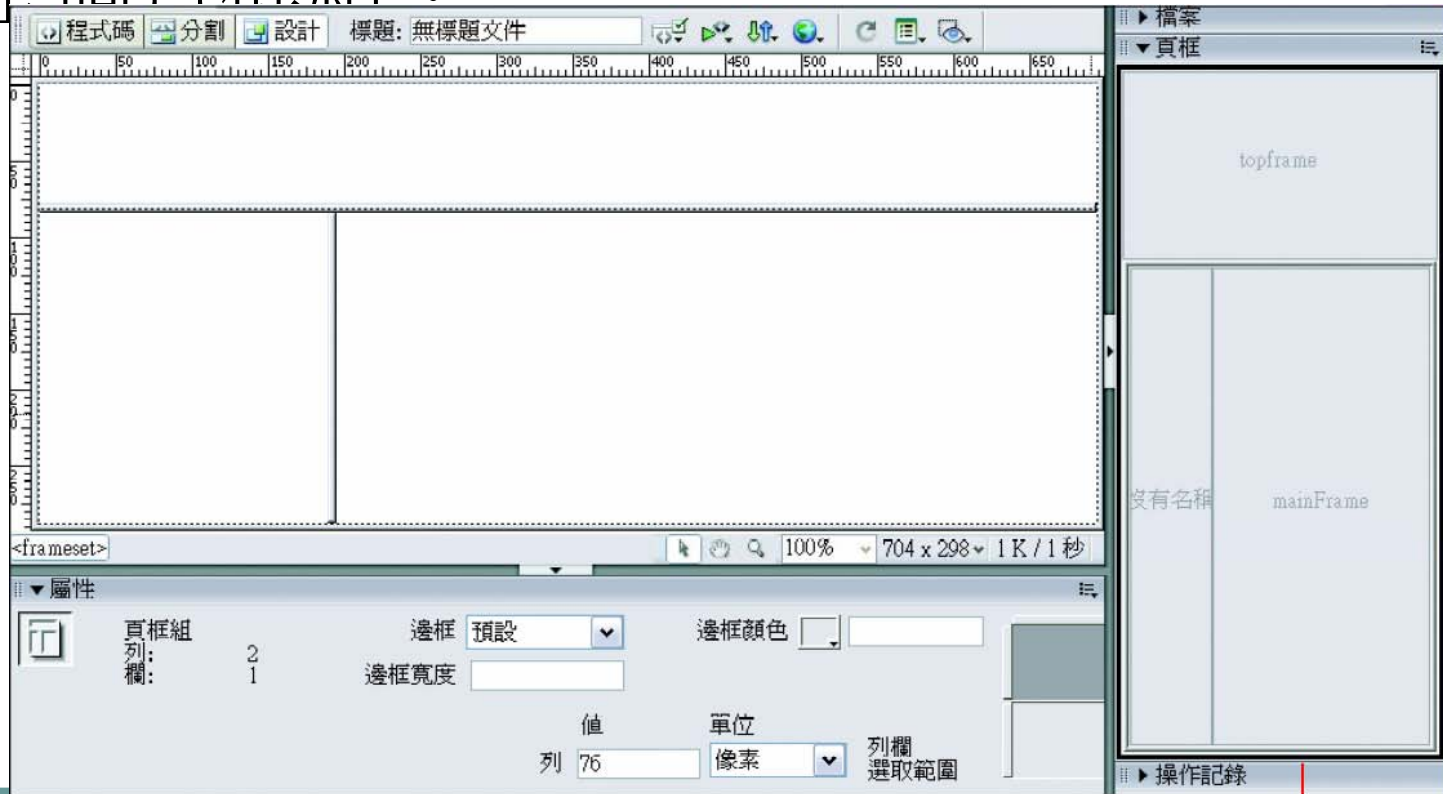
程式碼 分割 設計 標題: 無標題文件

0 50 100 150 200 250 300 350 400 450 500 550 600 650

<frameset> 100% 704 x 298 1 K / 1 秒

▼屬性

頁框組
列: 2
欄: 1

邊框 預設
邊框寬度
邊框顏色

值 單位
列 76 像素
列欄
選取範圍

▶檔案
▼頁框
topframe
沒有名稱
mainFrame
▶操作記錄